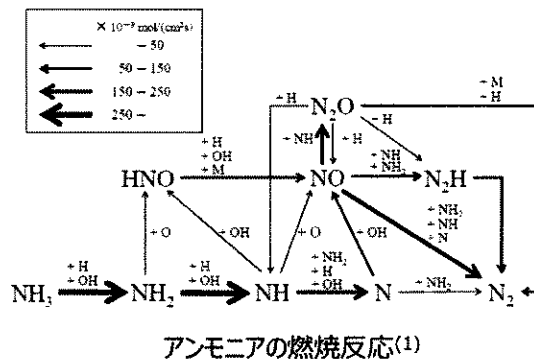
$\times 10^{-9}$ mol/(cm$^3$s)
– 50
50 – 150
150 – 250
250 –

+M
–H
–H
$N_2O$
–H
+NH
+H
+NH
$+NH_2$
+H
+OH
+M
HNO
NO
$N_2H$
$+NH_2$
+NH
+N
+O
+OH
+O
+OH
$+NH_2$
+H
+OH
+H
+OH
+H
+OH
$+NH_2$
$NH_3$
$NH_2$
NH
N
$N_2$

アンモニアの燃焼反応$^{(1)}$